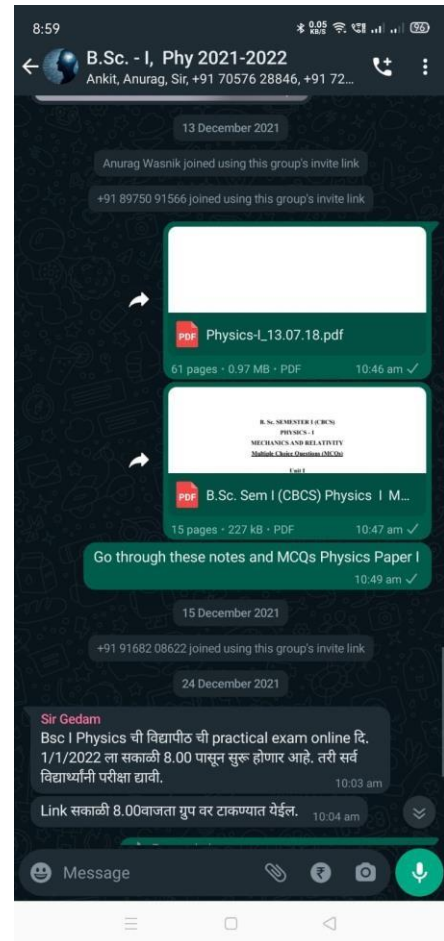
8:59
0.05 KB/S 96

B.Sc. - I, Phy 2021-2022
Ankit, Anurag, Sir, +91 70576 28846, +91 72...

13 December 2021

Anurag Wasnik joined using this group's invite link

+91 89750 91566 joined using this group's invite link

PDF Physics-I_13.07.18.pdf
61 pages • 0.97 MB • PDF 10:46 am

B. Sc. SEMESTER I (CBCS)
PHYSICS – I
MECHANICS AND RELATIVITY
Multiple Choice Questions (MCQs)
Unit I

PDF B.Sc. Sem I (CBCS) Physics I M...
15 pages • 227 kB • PDF 10:47 am

Go through these notes and MCQs Physics Paper I
10:49 am

15 December 2021

+91 91682 08622 joined using this group's invite link

24 December 2021

Sir Gedam
Bsc I Physics ची विद्यापीठ ची practical exam online दि. 1/1/2022 ला सकाळी 8.00 पासून सुरू होणार आहे. तरी सर्व विद्यार्थ्यांनी परीक्षा द्यावी.
10:03 am

Link सकाळी 8.00वाजता ग्रुप वर टाकण्यात येईल. 10:04 am

Message